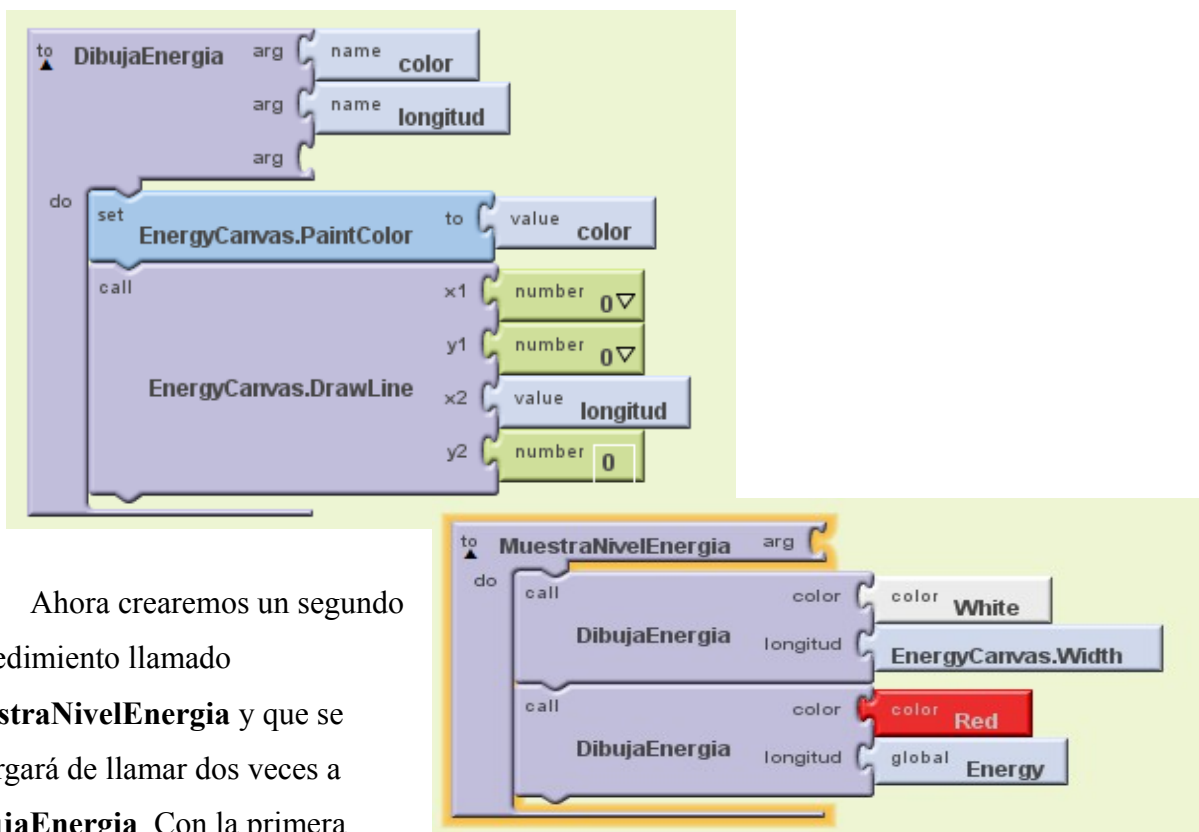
to DibujaEnergia arg name color
arg name longitud
arg
do set EnergyCanvas.PaintColor to value color
call EnergyCanvas.DrawLine x1 number 0
y1 number 0
x2 value longitud
y2 number 0

to MuestraNivelEnergia arg
do call DibujaEnergia color color White
longitud EnergyCanvas.Width
call DibujaEnergia color color Red
longitud global Energy

Ahora crearemos un segundo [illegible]edimiento llamado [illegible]straNivelEnergia y que se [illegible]rgará de llamar dos veces a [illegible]jaEnergia. Con la primera